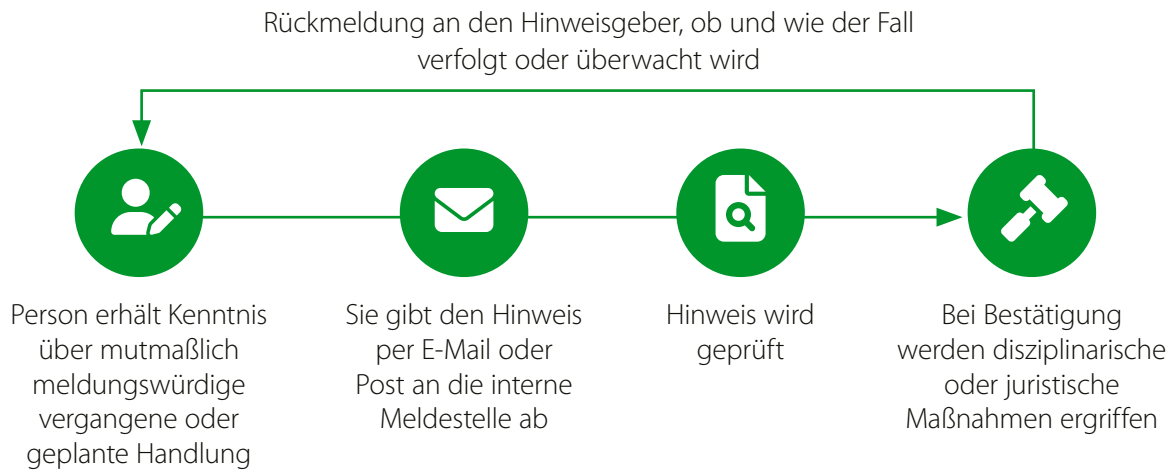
Rückmeldung an den Hinweisgeber, ob und wie der Fall verfolgt oder überwacht wird

Person erhält Kenntnis über mutmaßlich meldungswürdige vergangene oder geplante Handlung

Sie gibt den Hinweis per E-Mail oder Post an die interne Meldestelle ab

Hinweis wird geprüft

Bei Bestätigung werden disziplinarische oder juristische Maßnahmen ergriffen